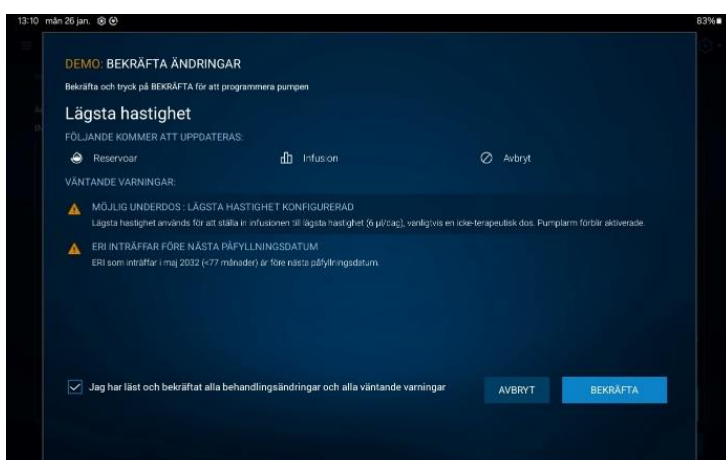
13:10 mån 26 jan.

83%

DEMO: BEKRÄFTA ÄNDRINGAR

Bekräfta och tryck på BEKRÄFTA för att programmera pumpen

Lägsta hastighet

FÖLJANDE KOMMER ATT UPPDATERAS:

Reservoar

Infusion

Avbryt

VÄNTANDE VARNINGAR:

MÖJLIG UNDERDOS : LÄGSTA HASTIGHET KONFIGURERAD

Lägsta hastighet används för att ställa in infusionen till lägsta hastighet (6 µl/dag), vanligtvis en icke-terapeutisk dos. Pumplarm förblir aktiverade.

ERI INTRÄFFAR FÖRE NÄSTA PÅFYLLNINGSDATUM

ERI som inträffar i maj 2032 (<77 månader) är före nästa påfyllningsdatum.

Jag har läst och bekräftat alla behandlingsändringar och alla väntande varningar

AVBRYT

BEKRÄFTA